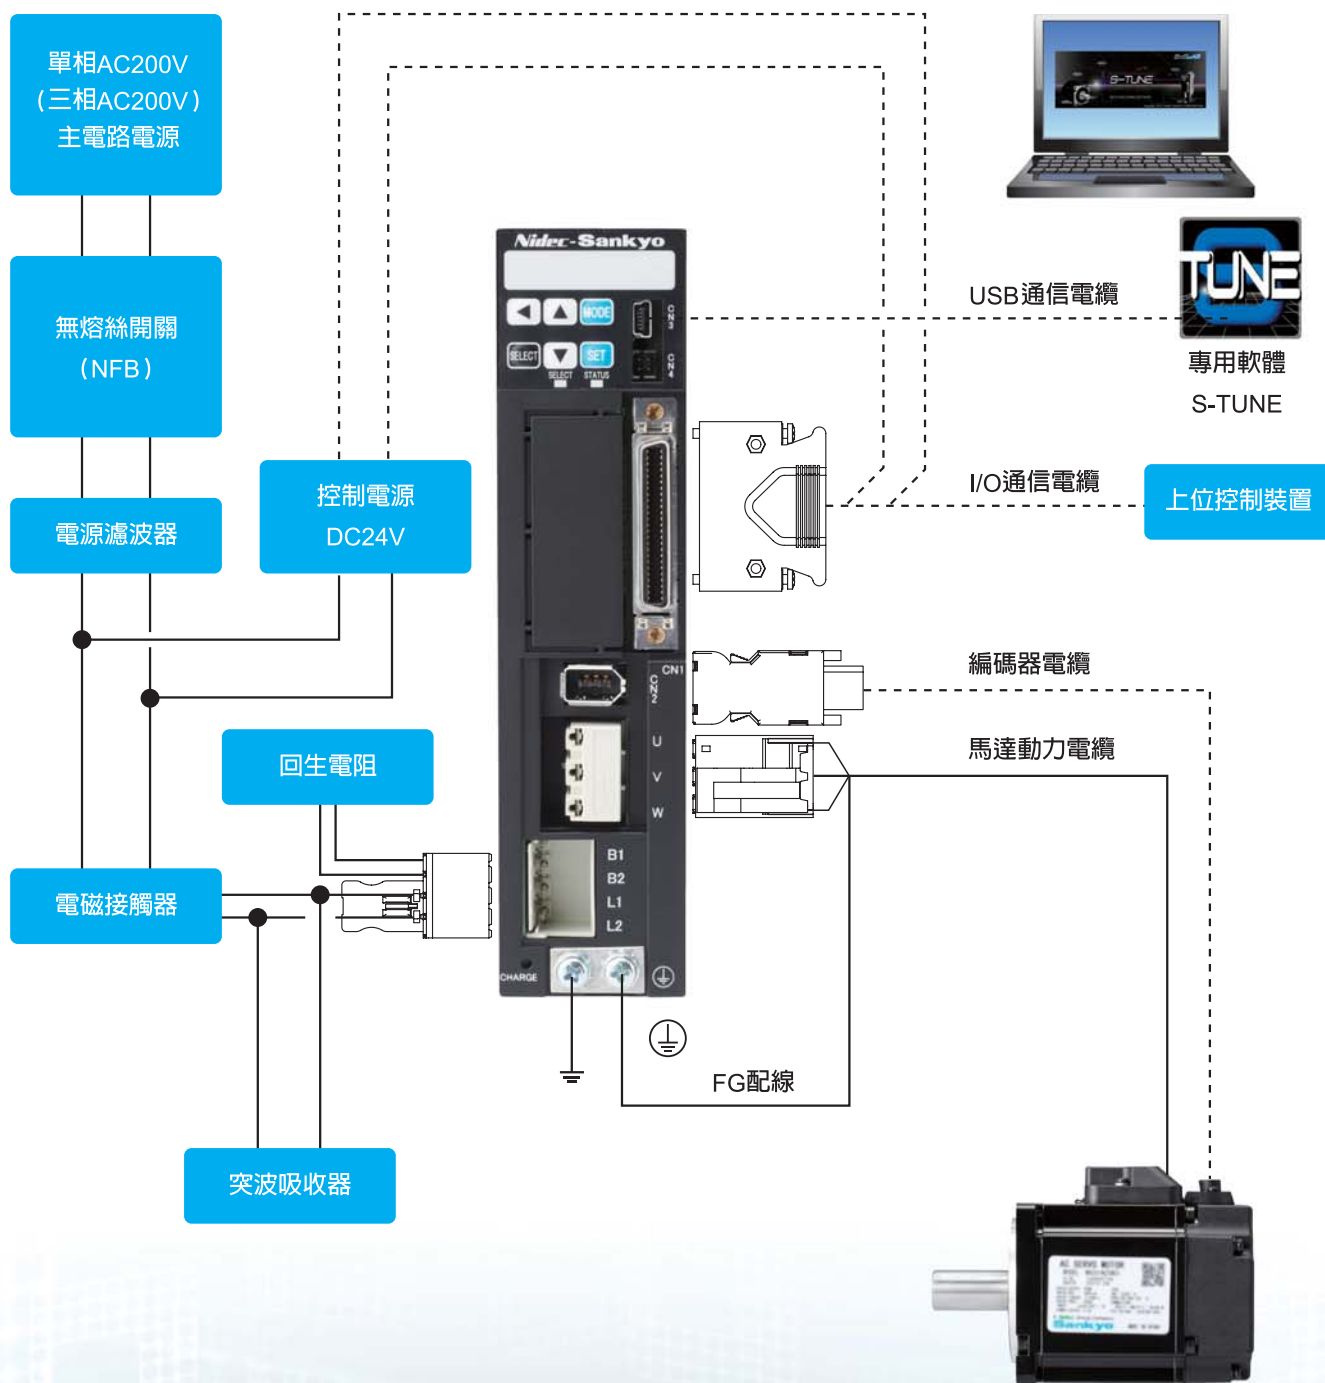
單相AC200V
(三相AC200V)
主電路電源

無熔絲開關
(NFB)

電源濾波器

控制電源
DC24V

Nidec-Sankyo

MODE

SELECT

SET

SELECT STATUS

CN3

CN4

USB通信電纜

S-TUNE

TUNE

專用軟體
S-TUNE

I/O通信電纜

上位控制裝置

CN1

CN2

編碼器電纜

U
V
W

馬達動力電纜

回生電阻

B1
B2
L1
L2

電磁接觸器

CHARGE

FG配線

突波吸收器

AC SERVO MOTOR

Sankyo